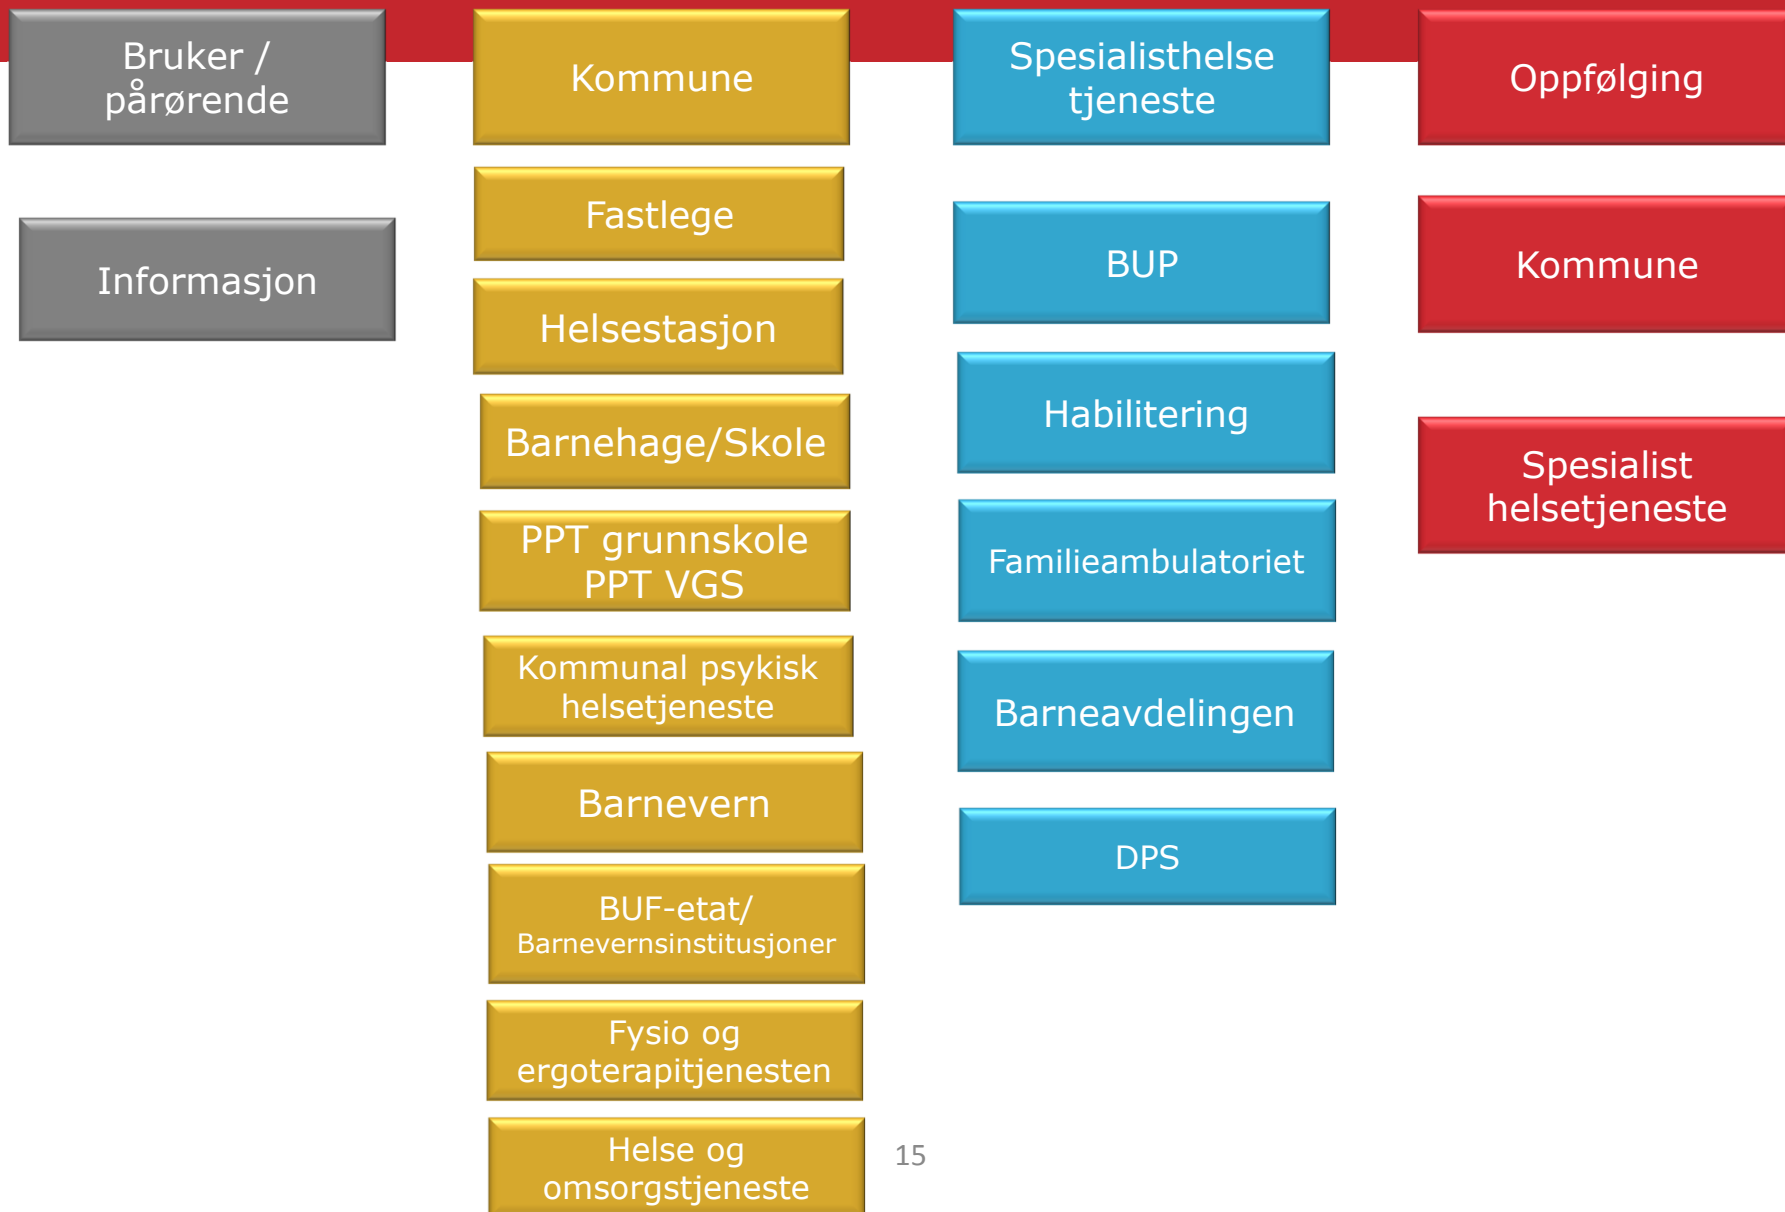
Bruker / pårørende

Informasjon

Kommune

Fastlege

Helsestasjon

Barnehage/Skole

PPT grunnskole
PPT VGS

Kommunal psykisk helsetjeneste

Barnevern

BUF-etat/
Barnevernsinstitusjoner

Fysio og ergoterapitjenesten

Helse og omsorgstjeneste

Spesialisthelse tjeneste

BUP

Habilitering

Familieambulatoriet

Barneavdelingen

DPS

Oppfølging

Kommune

Spesialist helsetjeneste

15